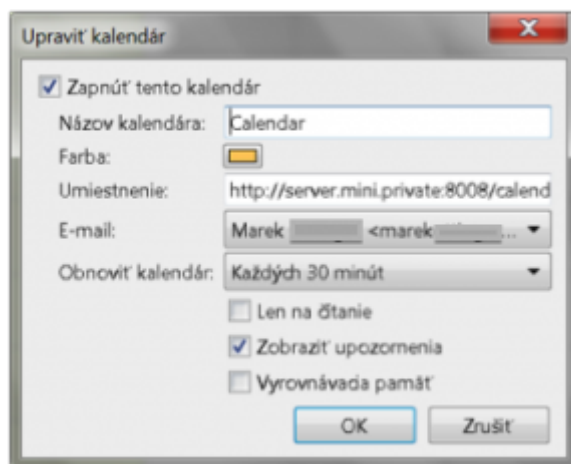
Upraviť kalendár

Zapnúť tento kalendár
Názov kalendára: Calendar
Farba:
Umiestnenie: http://server.mini.private:8008/calend
E-mail: Marek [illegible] <marek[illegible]...
Obnoviť kalendár: Každých 30 minút
Len na čítanie
Zobraziť upozornenia
Vyrovnávacia pamäť
OK
Zrušiť